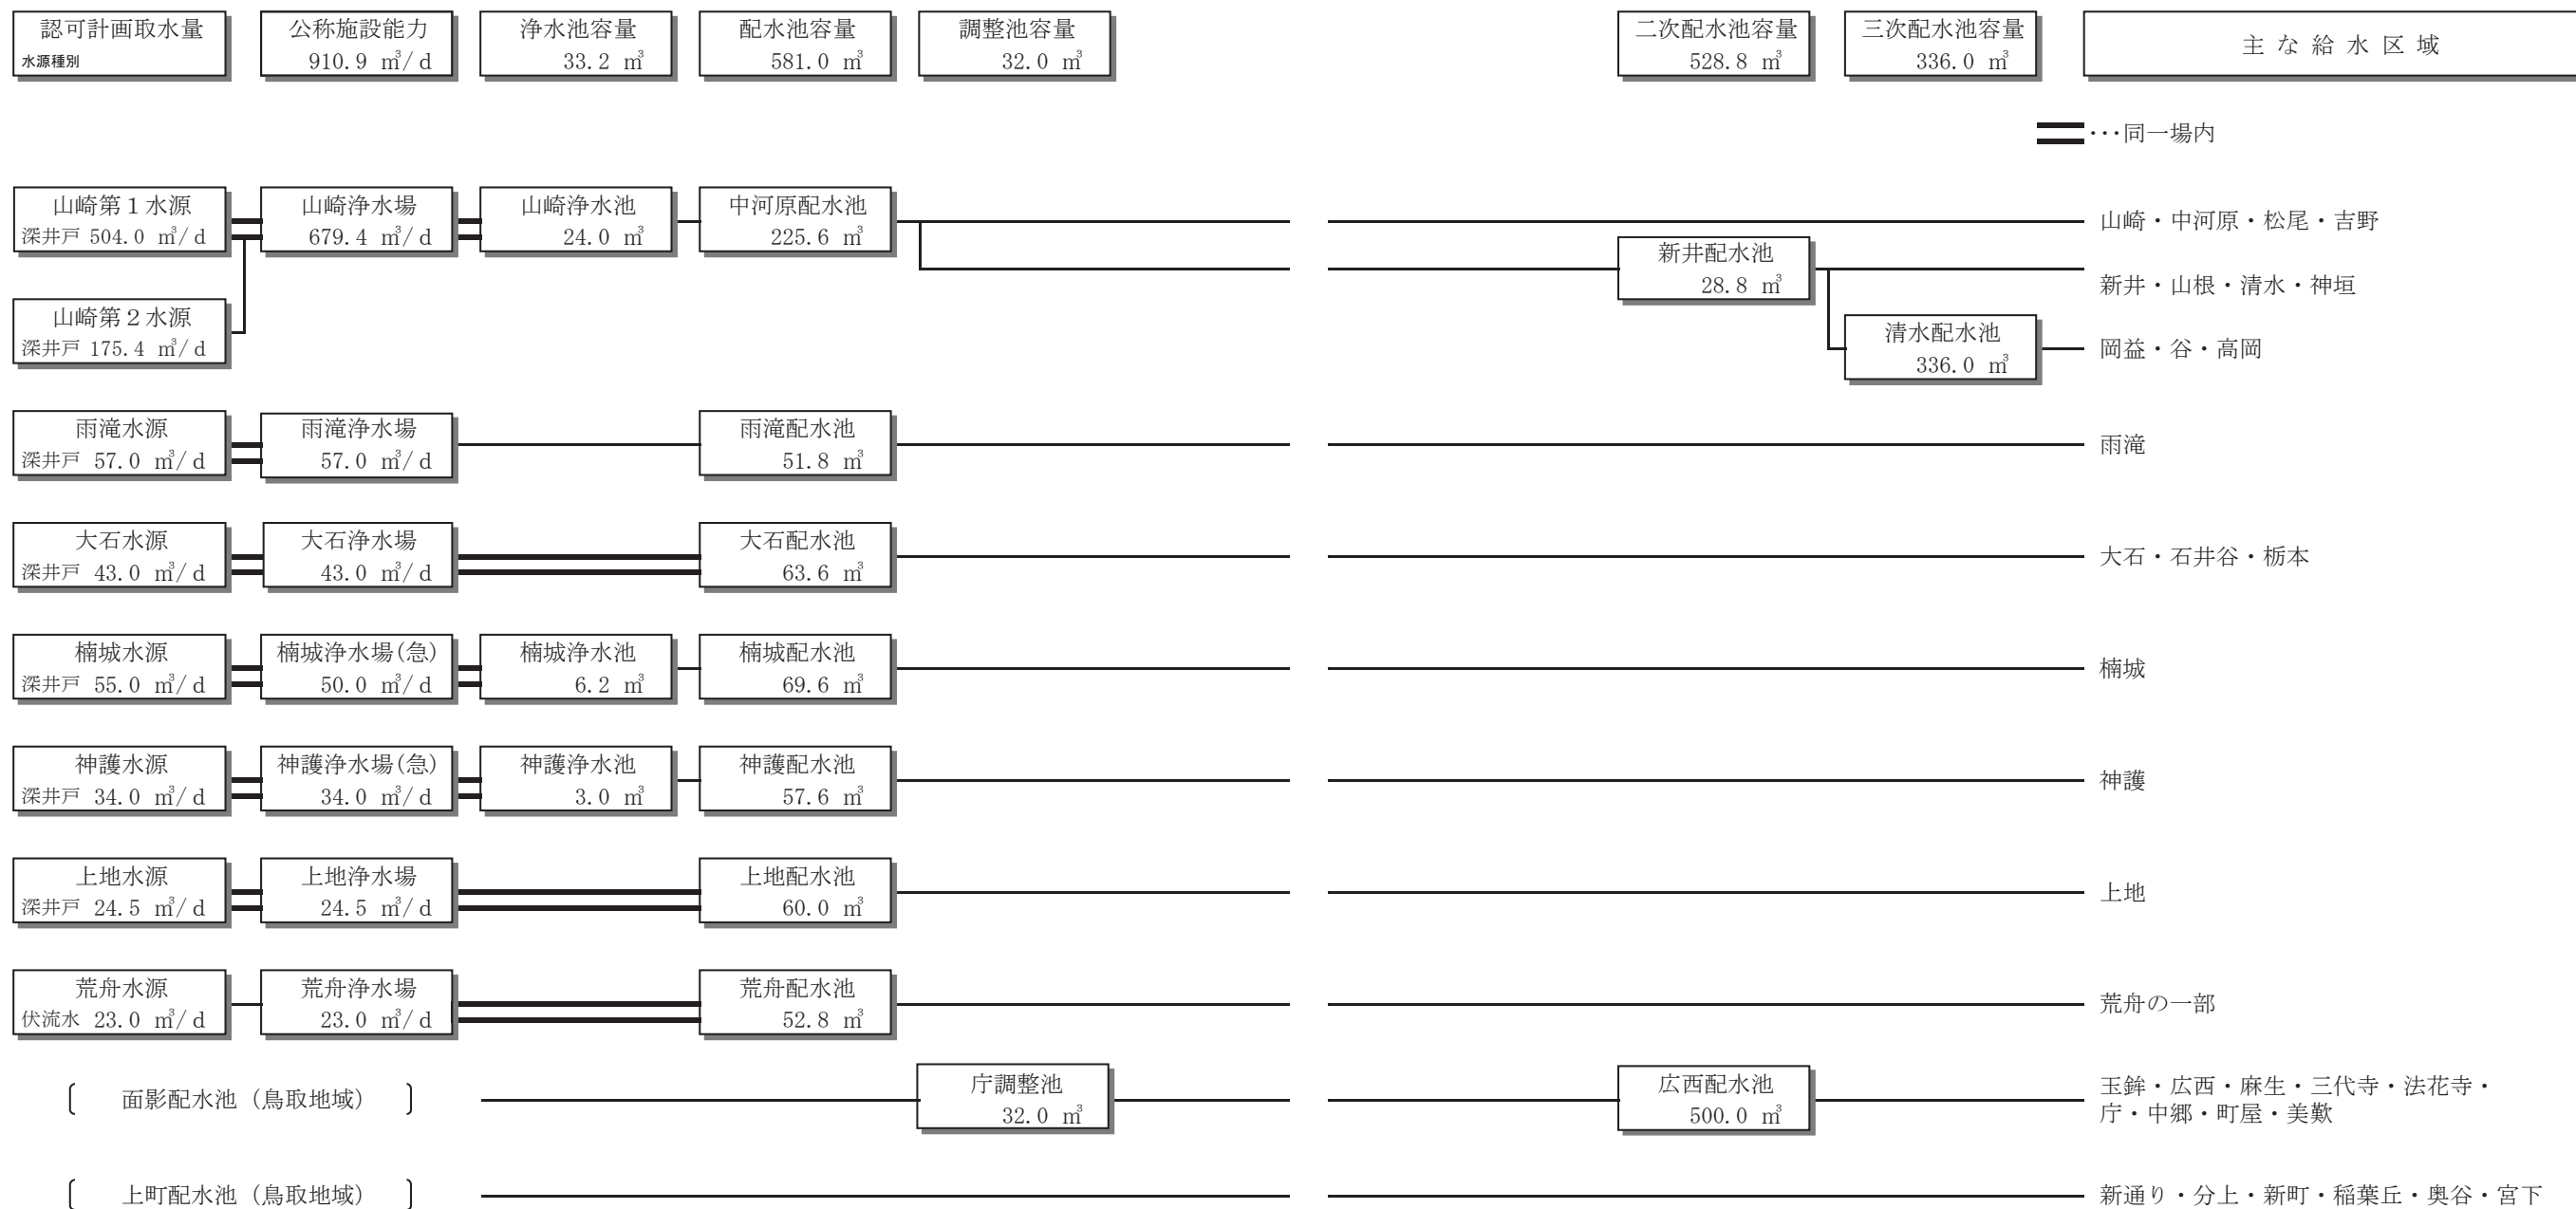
認可計画取水量
水源種別

公称施設能力
910.9 ㎥/d

浄水池容量
33.2 ㎥

配水池容量
581.0 ㎥

調整池容量
32.0 ㎥

二次配水池容量
528.8 ㎥

三次配水池容量
336.0 ㎥

主 な 給 水 区 域

・・・同一場内

山崎第1水源
深井戸 504.0 ㎥/d

山崎浄水場
679.4 ㎥/d

山崎浄水池
24.0 ㎥

中河原配水池
225.6 ㎥

山崎・中河原・松尾・吉野

新井配水池
28.8 ㎥

新井・山根・清水・神垣

山崎第2水源
深井戸 175.4 ㎥/d

清水配水池
336.0 ㎥

岡益・谷・高岡

雨滝水源
深井戸 57.0 ㎥/d

雨滝浄水場
57.0 ㎥/d

雨滝配水池
51.8 ㎥

雨滝

大石水源
深井戸 43.0 ㎥/d

大石浄水場
43.0 ㎥/d

大石配水池
63.6 ㎥

大石・石井谷・栃本

楠城水源
深井戸 55.0 ㎥/d

楠城浄水場(急)
50.0 ㎥/d

楠城浄水池
6.2 ㎥

楠城配水池
69.6 ㎥

楠城

神護水源
深井戸 34.0 ㎥/d

神護浄水場(急)
34.0 ㎥/d

神護浄水池
3.0 ㎥

神護配水池
57.6 ㎥

神護

上地水源
深井戸 24.5 ㎥/d

上地浄水場
24.5 ㎥/d

上地配水池
60.0 ㎥

上地

荒舟水源
伏流水 23.0 ㎥/d

荒舟浄水場
23.0 ㎥/d

荒舟配水池
52.8 ㎥

荒舟の一部

〔 面影配水池(鳥取地域) 〕

庁調整池
32.0 ㎥

広西配水池
500.0 ㎥

玉鉾・広西・麻生・三代寺・法花寺・庁・中郷・町屋・美歎

〔 上町配水池(鳥取地域) 〕

新通り・分上・新町・稲葉丘・奥谷・宮下